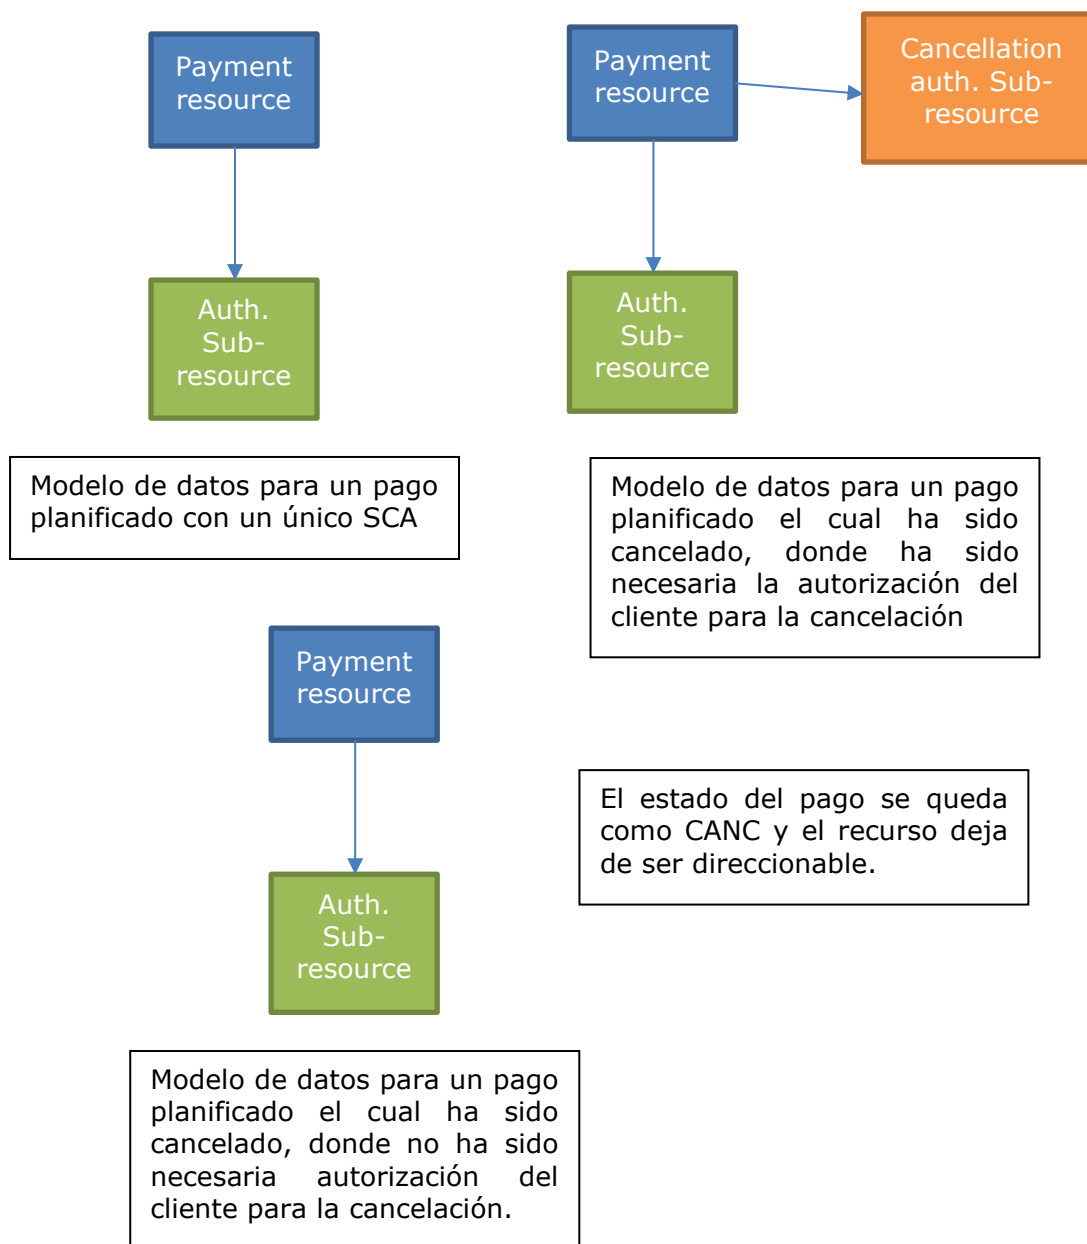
Payment resource

Auth. Sub-resource

Modelo de datos para un pago planificado con un único SCA

Payment resource

Cancellation auth. Sub-resource

Auth. Sub-resource

Modelo de datos para un pago planificado el cual ha sido cancelado, donde ha sido necesaria la autorización del cliente para la cancelación

Payment resource

Auth. Sub-resource

El estado del pago se queda como CANC y el recurso deja de ser direccionable.

Modelo de datos para un pago planificado el cual ha sido cancelado, donde no ha sido necesaria autorización del cliente para la cancelación.